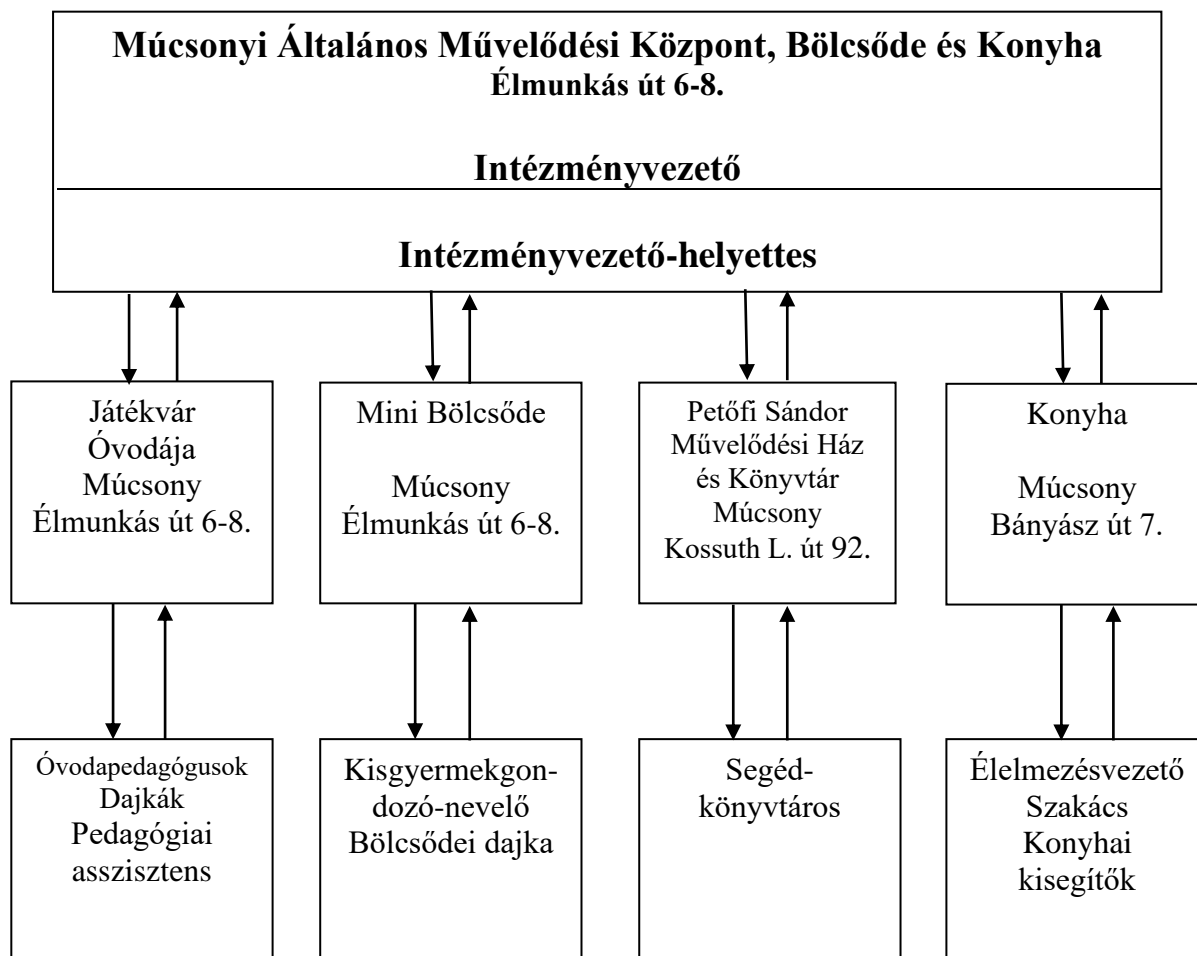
Múcsonyi Általános Művelődési Központ, Bölcsőde és Konyha
Élmunkás út 6-8.

Intézményvezető

Intézményvezető-helyettes

Játékvár Óvodája Múcsony Élmunkás út 6-8.

Mini Bölcsőde

Múcsony Élmunkás út 6-8.

Petőfi Sándor Művelődési Ház és Könyvtár Múcsony Kossuth L. út 92.

Konyha

Múcsony Bányász út 7.

Óvodapedagógusok Dajkák Pedagógiai asszisztens

Kisgyermekgondozó-nevelő Bölcsődei dajka

Segédkönyvtáros

Élelmezésvezető Szakács Konyhai kisegítők